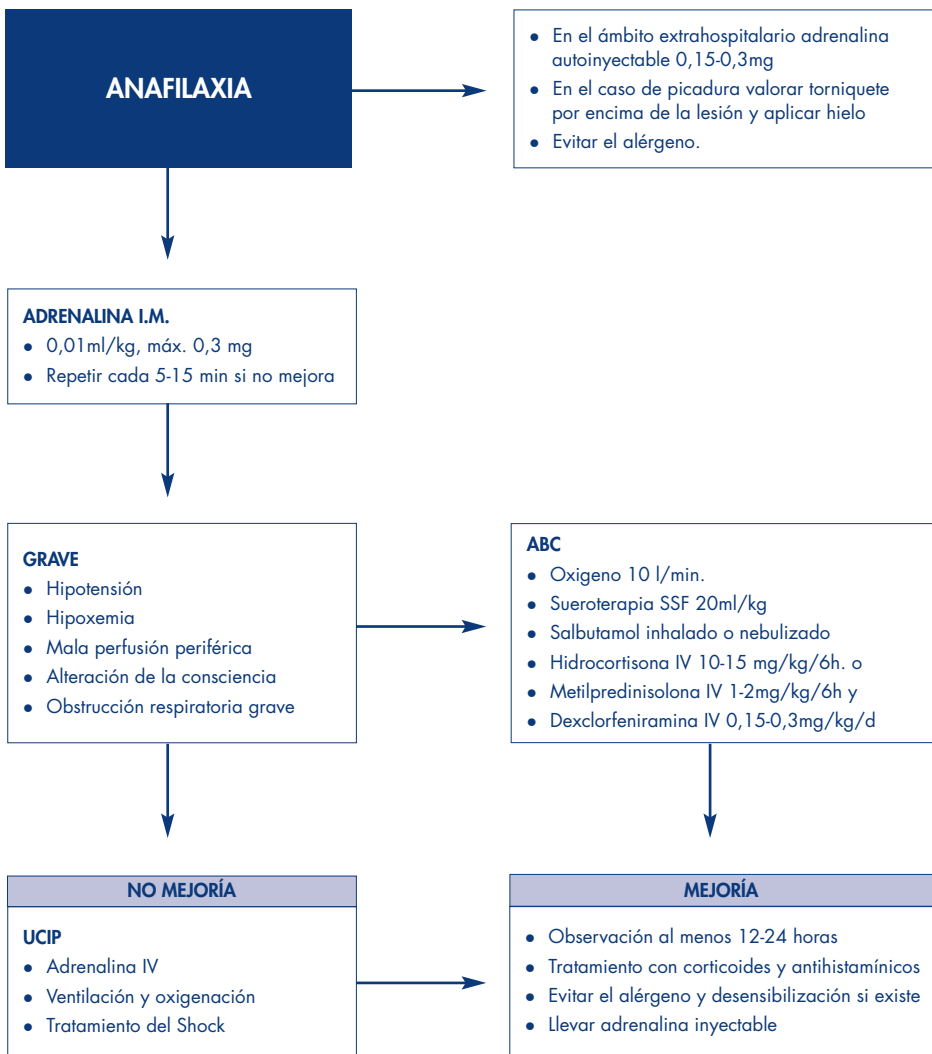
ANAFILAXIA

- En el ámbito extrahospitalario adrenalina autoinyectable 0,15-0,3mg
- En el caso de picadura valorar torniquete por encima de la lesión y aplicar hielo
- Evitar el alérgeno.

ADRENALINA I.M.
- 0,01ml/kg, máx. 0,3 mg
- Repetir cada 5-15 min si no mejora

GRAVE
- Hipotensión
- Hipoxemia
- Mala perfusión periférica
- Alteración de la consciencia
- Obstrucción respiratoria grave

ABC
- Oxigeno 10 l/min.
- Sueroterapia SSF 20ml/kg
- Salbutamol inhalado o nebulizado
- Hidrocortisona IV 10-15 mg/kg/6h. o
- Metilpredinisolona IV 1-2mg/kg/6h y
- Dexclorfeniramina IV 0,15-0,3mg/kg/d

NO MEJORÍA

UCIP
- Adrenalina IV
- Ventilación y oxigenación
- Tratamiento del Shock

MEJORÍA

- Observación al menos 12-24 horas
- Tratamiento con corticoides y antihistamínicos
- Evitar el alérgeno y desensibilización si existe
- Llevar adrenalina inyectable